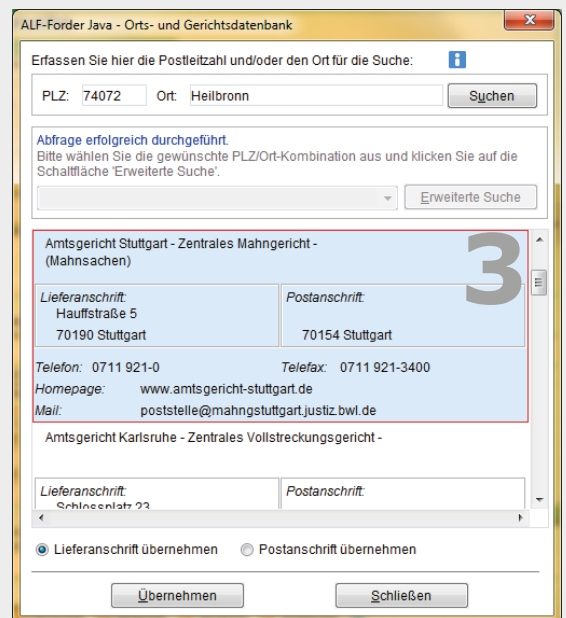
ALF-Forder Java - Orts- und Gerichtsdatenbank

Erfassen Sie hier die Postleitzahl und/oder den Ort für die Suche:

PLZ: 74072 Ort: Heilbronn Suchen

Abfrage erfolgreich durchgeführt.
Bitte wählen Sie die gewünschte PLZ/Ort-Kombination aus und klicken Sie auf die Schaltfläche 'Erweiterte Suche'.

Erweiterte Suche

Amtsgericht Stuttgart - Zentrales Mahngericht - (Mahnsachen)

3

| Lieferanschrift: | Postanschrift: |
|---|---|
| Hauffstraße 5 | |
| 70190 Stuttgart | 70154 Stuttgart |

Telefon: 0711 921-0 Telefax: 0711 921-3400
Homepage: www.amtsgericht-stuttgart.de
Mail: poststelle@mahngstuttgart.justiz.bwl.de

Amtsgericht Karlsruhe - Zentrales Vollstreckungsgericht -

| Lieferanschrift: | Postanschrift: |
|---|---|
| Schlossplatz 23 | |

Lieferanschrift übernehmen Postanschrift übernehmen

Übernehmen Schließen